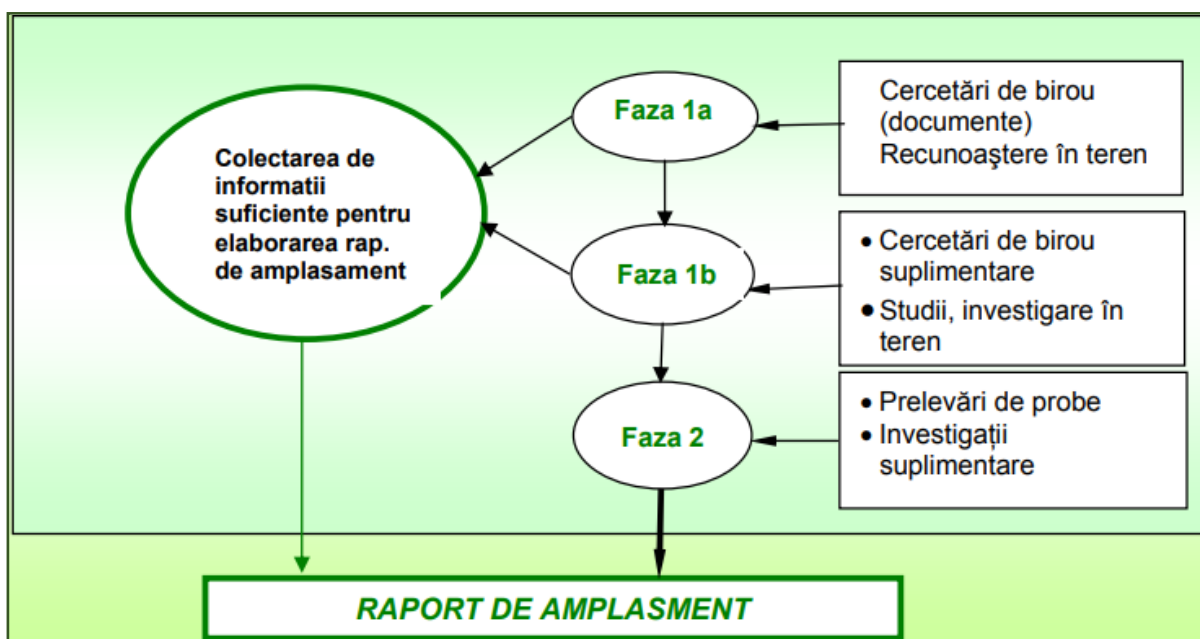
Colectarea de informatii suficiente pentru elaborarea rap. de amplasament

Faza 1a

Cercetări de birou (documente) Recunoaştere în teren

Faza 1b

• Cercetări de birou suplimentare
• Studii, investigare în teren

Faza 2

• Prelevări de probe
• Investigaţii suplimentare

RAPORT DE AMPLASMENT